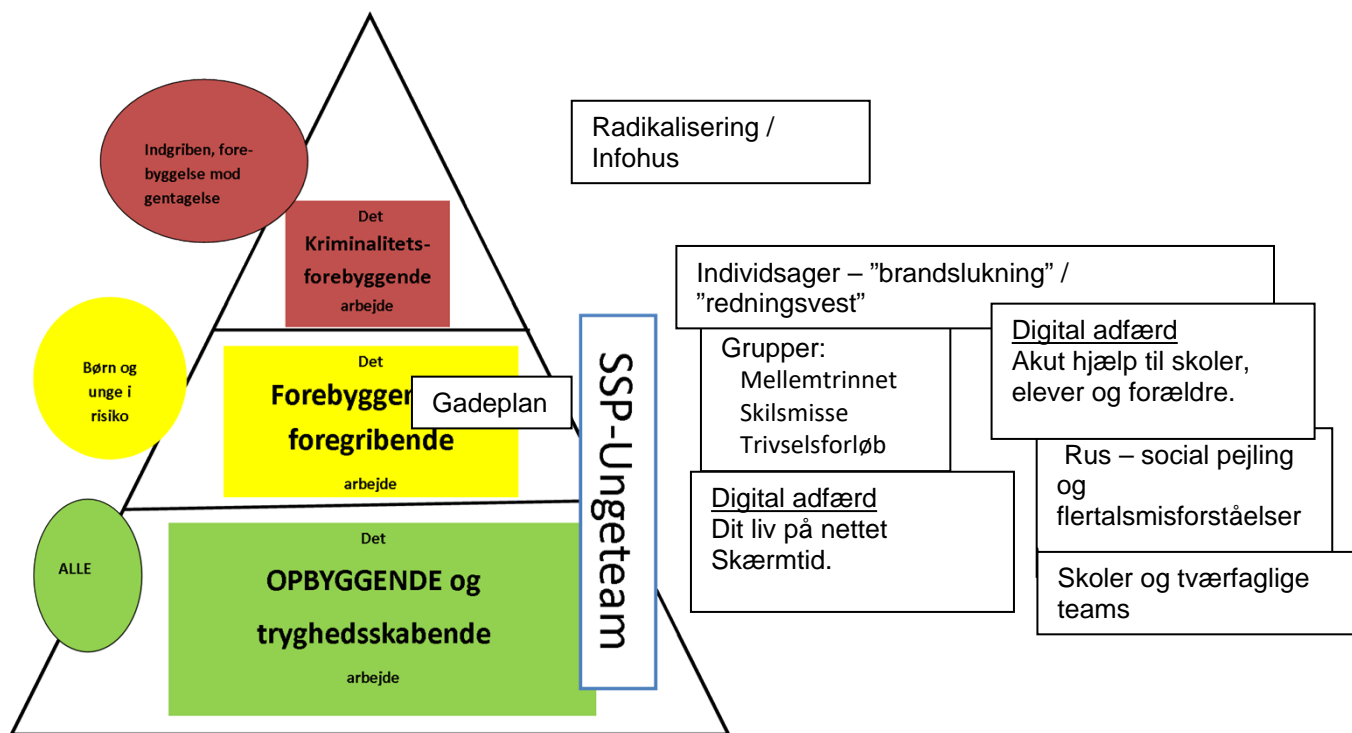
Indgriben, forebyggelse mod gentagelse

Det
Kriminalitetsforebyggende
arbejde

Børn og unge i risiko

Det
Forebygger
foregribende
arbejde

Gadeplan

ALLE

Det
OPBYGGENDE og
tryghedsskabende
arbejde

SSP-Ungeteam

Radikalisering / Infohus

Individsager – ”brandslukning” / ”redningsvest”

Grupper:
Mellemtrinnet
Skilsmisse
Trivselsforløb

Digital adfærd
Akut hjælp til skoler, elever og forældre.

Digital adfærd
Dit liv på nettet
Skærmtid.

Rus – social pejling og flertalsmisforståelser

Skoler og tværfaglige teams